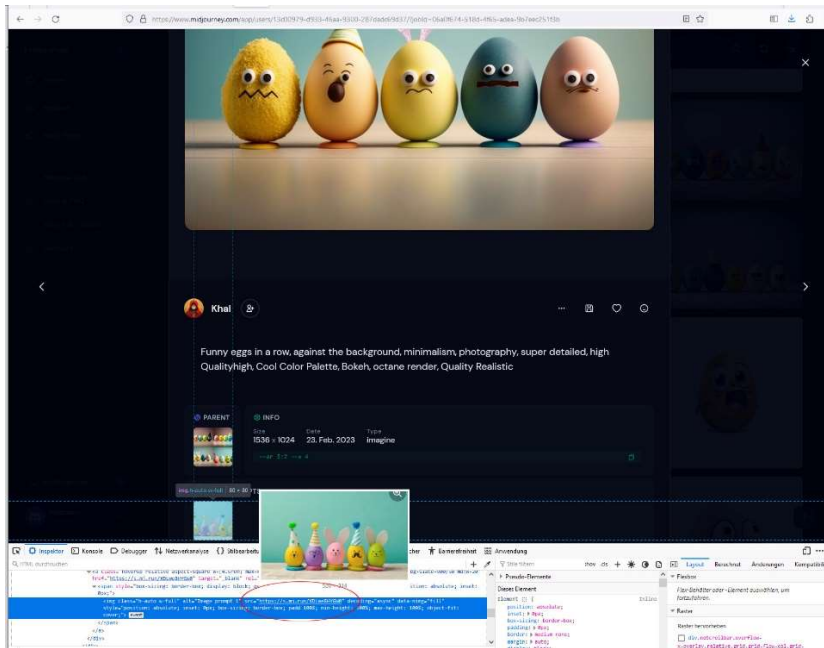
https://www.midjourney.com/app/users/13d00979-d933-46aa-9300-287dadd9d37/?jobId=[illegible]

Khal

Funny eggs in a row, against the background, minimalism, photography, super detailed, high Qualityhigh, Cool Color Palette, Bokeh, octane render, Quality Realistic

PARENT

INFO

Size
1536 x 1024

Date
23. Feb. 2023

Type
imagine

--ar 3:2 --v 4

Inspektor Konsole Debugger Netzwerkanalyse Stilbearbeitung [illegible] Barrierefreiheit Anwendung

HTML durchsuchen

Stile filtern

Pseudo-Elemente

Dieses Element

element { }

position: absolute;
inset: 0px;
box-sizing: border-box;
padding: 0px;
border: medium none;
margin: auto;

Layout Berechnet Änderungen Kompatibilität

Flexbox

Flex-Behälter oder -Element auswählen, um fortzufahren.

Raster

Raster hervorheben

div.auto-scrollbar.overflow-y-overlay.relative.grid.flex-col.grid

<img class="h-auto w-full" alt="Image prompt 1" src="https://s.mj.run/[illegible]" decoding="async" data-nimg="fill" style="position: absolute; inset: 0px; box-sizing: border-box; padding: 0px; border: none; margin: auto; display: block; width: 0px; height: 0px; min-width: 100%; max-width: 100%; min-height: 100%; max-height: 100%; object-fit: cover;">